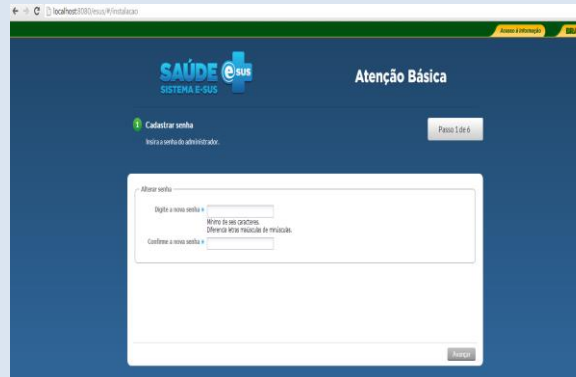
localhost:8080/esus/#/instalacao

Acesso à informação

BRA

SAÚDE e sus
SISTEMA E-SUS

Atenção Básica

1 Cadastrar senha
Insira a senha do administrador.

Passo 1 de 6

Alterar senha

Digite a nova senha *
Mínimo de seis caracteres.
Diferencia letras maiúsculas de minúsculas.

Confirme a nova senha *

Avançar